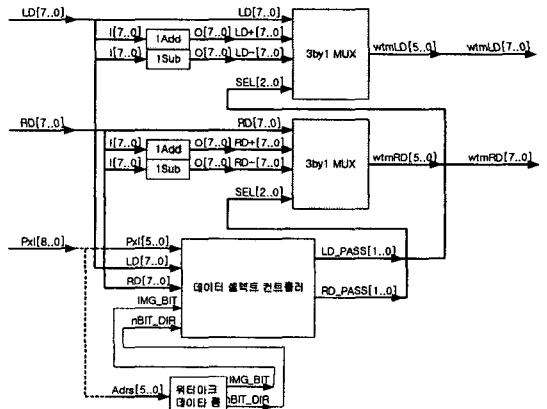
LD[7..0]
LD[7..0]
I[7..0]
1Add
O[7..0]
LD+[7..0]
I[7..0]
1Sub
O[7..0]
LD-[7..0]
3by1 MUX
wtmLD[5..0]
wtmLD[7..0]
SEL[2..0]
RD[7..0]
RD[7..0]
I[7..0]
1Add
O[7..0]
RD+[7..0]
I[7..0]
1Sub
O[7..0]
RD-[7..0]
3by1 MUX
wtmRD[5..0]
wtmRD[7..0]
SEL[2..0]
Pxl[8..0]
Pxl[5..0]
LD[7..0]
LD_PASS[1..0]
RD[7..0]
데이터 셀렉트 컨트롤러
RD_PASS[1..0]
IMG_BIT
nBIT_DIR
Adrs[5..0]
워터마크 데이타 롬
IMG_BIT
nBIT_DIR